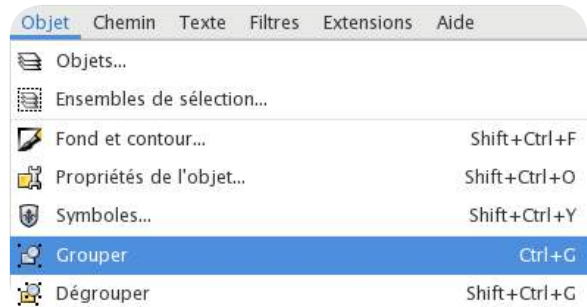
Objet Chemin Texte Filtres Extensions Aide

Objets...
Ensembles de sélection...
Fond et contour... Shift+Ctrl+F
Propriétés de l'objet... Shift+Ctrl+O
Symboles... Shift+Ctrl+Y
Grouper Ctrl+G
Dégrouper Shift+Ctrl+G